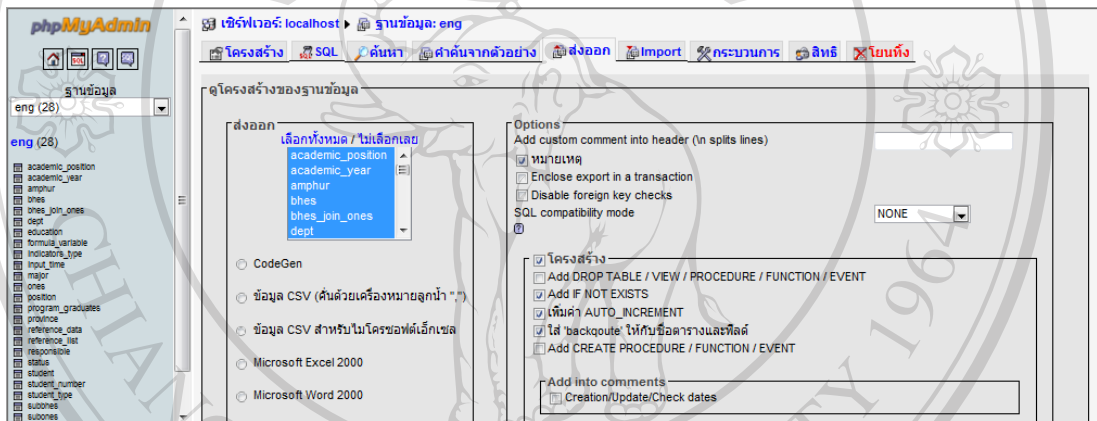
phpMyAdmin

ฐานข้อมูล
eng (28)

eng (28)

academic_position
academic_year
amphur
bhes
bhes_join_ones
dept
education
formula_variable
indicators_type
input_time
major
ones
position
program_graduates
province
reference_data
reference_list
responsible
status
student
student_number
student_type
subones
subones

เซิร์ฟเวอร์: localhost ▸ ฐานข้อมูล: eng

โครงสร้าง SQL ค้นหา ค้นจากตัวอย่าง ส่งออก Import กระบวนการ สิทธิ โยนทิ้ง

ดูโครงสร้างของฐานข้อมูล

ส่งออก
เลือกทั้งหมด / ไม่เลือกเลย
academic_position
academic_year
amphur
bhes
bhes_join_ones
dept

CodeGen
ข้อมูล CSV (คั่นด้วยเครื่องหมายลูกน้ำ ",")
ข้อมูล CSV สำหรับไมโครซอฟต์เอ็กเซล
Microsoft Excel 2000
Microsoft Word 2000

Options
Add custom comment into header (\n splits lines)
หมายเหตุ
Enclose export in a transaction
Disable foreign key checks
SQL compatibility mode NONE

โครงสร้าง
Add DROP TABLE / VIEW / PROCEDURE / FUNCTION / EVENT
Add IF NOT EXISTS
เพิ่มค่า AUTO_INCREMENT
ใส่ 'backqoute' ให้กับชื่อตารางและฟิลด์
Add CREATE PROCEDURE / FUNCTION / EVENT

Add into comments
Creation/Update/Check dates